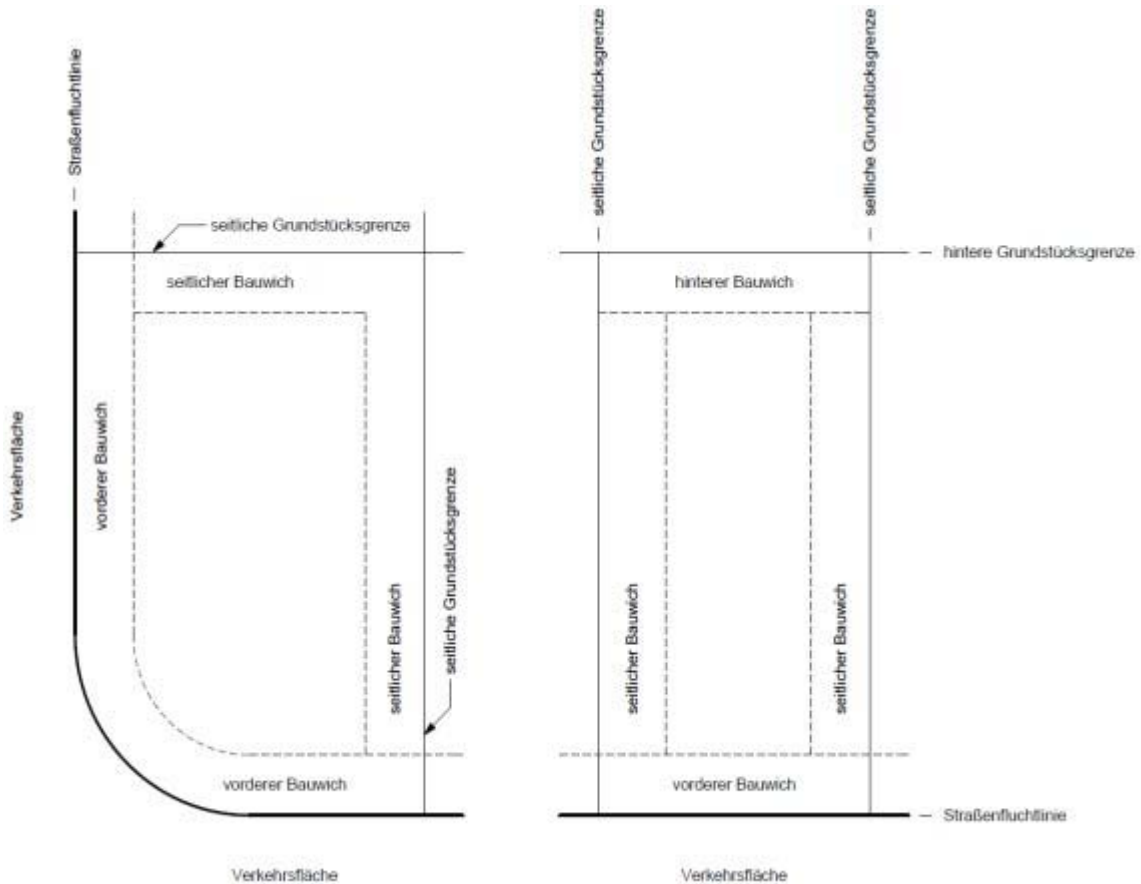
Straßenfluchtlinie

seitliche Grundstücksgrenze

seitlicher Bauwich

Verkehrsfläche

vorderer Bauwich

seitliche Grundstücksgrenze

seitlicher Bauwich

vorderer Bauwich

Verkehrsfläche

seitliche Grundstücksgrenze

seitliche Grundstücksgrenze

hintere Grundstücksgrenze

hinterer Bauwich

seitlicher Bauwich

seitlicher Bauwich

vorderer Bauwich

Straßenfluchtlinie

Verkehrsfläche